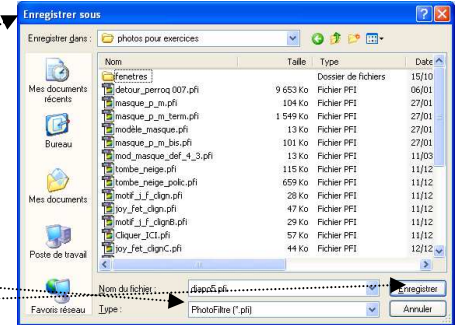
Enregistrer sous

Enregistrer dans : photos pour exercices

Mes documents récents

Bureau

Mes documents

Poste de travail

Favoris réseau

| Nom | Taille | Type | Date |
|---|---|---|---|
| fenetres | | Dossier de fichiers | 15/10 |
| detour_perroq 007.pfi | 9 653 Ko | Fichier PFI | 06/01 |
| masque_p_m.pfi | 104 Ko | Fichier PFI | 27/01 |
| masque_p_m_term.pfi | 1 549 Ko | Fichier PFI | 27/01 |
| modèle_masque.pfi | 13 Ko | Fichier PFI | 27/01 |
| masque_p_m_bis.pfi | 101 Ko | Fichier PFI | 27/01 |
| mod_masque_def_4_3.pfi | 13 Ko | Fichier PFI | 11/03 |
| tombe_neige.pfi | 115 Ko | Fichier PFI | 11/12 |
| tombe_neige_polic.pfi | 659 Ko | Fichier PFI | 11/12 |
| motif_i_f_clign.pfi | 28 Ko | Fichier PFI | 11/12 |
| joy_fet_clign.pfi | 47 Ko | Fichier PFI | 11/12 |
| motif_i_f_clignB.pfi | 29 Ko | Fichier PFI | 11/12 |
| Cliquer_ICI.pfi | 57 Ko | Fichier PFI | 11/12 |
| joy_fet_clignC.pfi | 44 Ko | Fichier PFI | 12/12 |

Nom du fichier : diapo5.pfi

Type : PhotoFiltre (*.pfi)

Enregistrer

Annuler